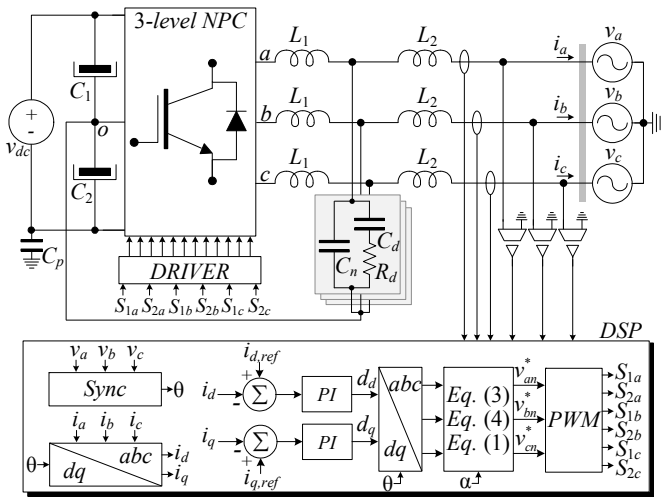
3-level NPC

+
-
$v_{dc}$

$C_1$
$o$
$C_2$
$C_p$

$a$ $L_1$ $L_2$
$b$ $L_1$ $L_2$
$c$ $L_1$ $L_2$

$i_a$ $v_a$
$i_b$ $v_b$
$i_c$ $v_c$

$C_d$
$C_n$
$R_d$

DRIVER
$S_{1a}$ $S_{2a}$ $S_{1b}$ $S_{2b}$ $S_{1c}$ $S_{2c}$

DSP

$v_a$ $v_b$ $v_c$
Sync
θ

$i_a$ $i_b$ $i_c$
θ
$dq$
$abc$
$i_d$
$i_q$

$i_{d,ref}$
+
$i_d$
-
Σ
PI
$d_d$

$i_q$
-
Σ
+
$i_{q,ref}$
PI
$d_q$

$abc$
$dq$
θ

Eq. (3)
Eq. (4)
Eq. (1)
α

$v_{an}^*$
$v_{bn}^*$
$v_{cn}^*$

PWM

$S_{1a}$
$S_{2a}$
$S_{1b}$
$S_{2b}$
$S_{1c}$
$S_{2c}$